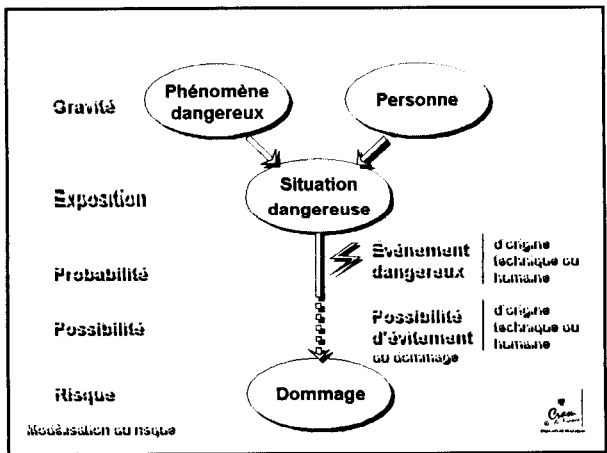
Gravité

Phénomène dangereux

Personne

Exposition

Situation dangereuse

Probabilité

Evénement dangereux

d'origine technique ou humaine

Possibilité

Possibilité d'évitement du dommage

d'origine technique ou humaine

Risque

Dommage

Modélisation du risque

Cram